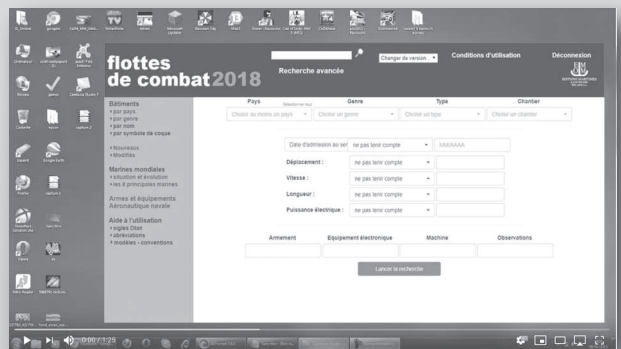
flottes de combat 2018

Recherche avancée

Changer de version

Conditions d'utilisation

Déconnexion

Bâtiments
• par pays
• par genre
• par nom
• par symbole de coque

• Nouveaux
• Modifiés

Marines mondiales
• situation et évolution
• les 8 principales marines

Armes et équipements
Aéronautique navale

Aide à l'utilisation
• sigles Otan
• abréviations
• modèles - conventions

| Pays | Genre | Type | Chantier |
|---|---|---|---|
| Choisir au moins un pays | Choisir un genre | Choisir un type | Choisir un chantier |

Sélectionner tout

Date d'admission au ser | ne pas tenir compte | AAAAAAA

Déplacement : | ne pas tenir compte

Vitesse : | ne pas tenir compte

Longueur : | ne pas tenir compte

Puissance électrique : | ne pas tenir compte

| Armement | Equipement électronique | Machine | Observations |
|---|---|---|---|
| | | | |

Lancer la recherche

0:00 / 1:29